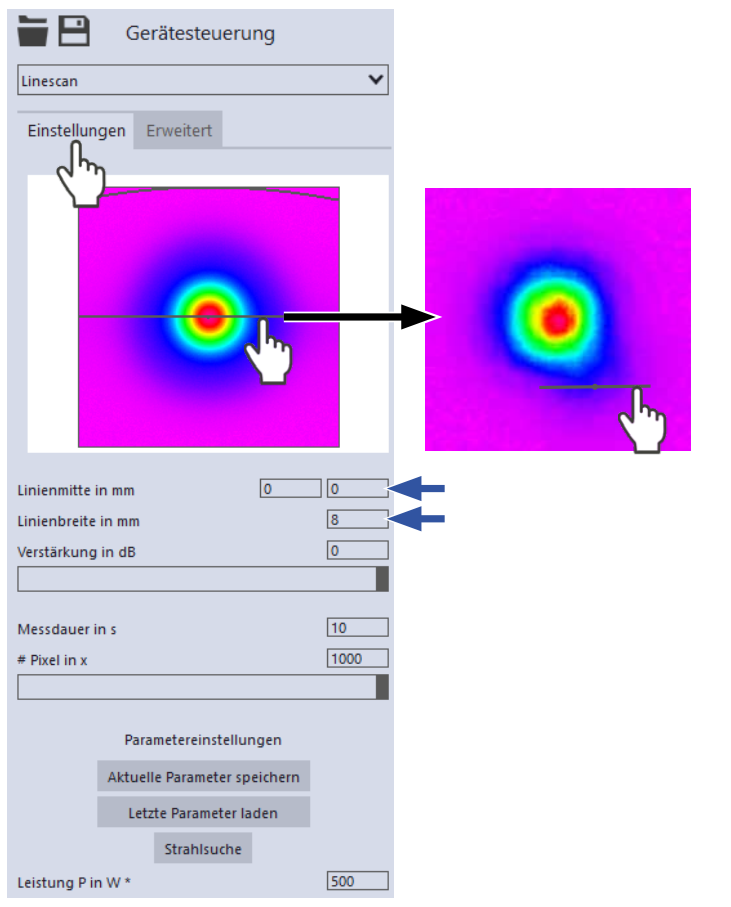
Gerätesteuerung

Linescan

Einstellungen | Erweitert

Linienmitte in mm | 0 | 0

Linienbreite in mm | 8

Verstärkung in dB | 0

Messdauer in s | 10

# Pixel in x | 1000

Parametereinstellungen

Aktuelle Parameter speichern

Letzte Parameter laden

Strahlsuche

Leistung P in W * | 500